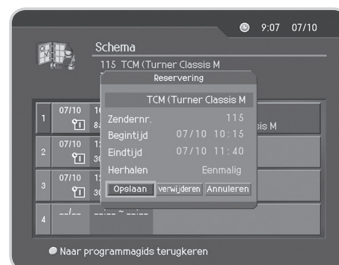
9:07 07/10

Schema

115 TCM (Turner Classis M

Reservering

TCM (Turner Classis M

Zendernr. 115

Begintijd 07/10 10:15

Eindtijd 07/10 11:40

Herhalen Eenmalig

Opslaan verwijderen Annuleren

1 07/10 1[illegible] 8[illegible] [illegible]is M

2 07/10 1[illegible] 3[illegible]

3 07/10 1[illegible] 3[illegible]

4 --/-- --:-- ~ --:--

Naar programmagids terugkeren